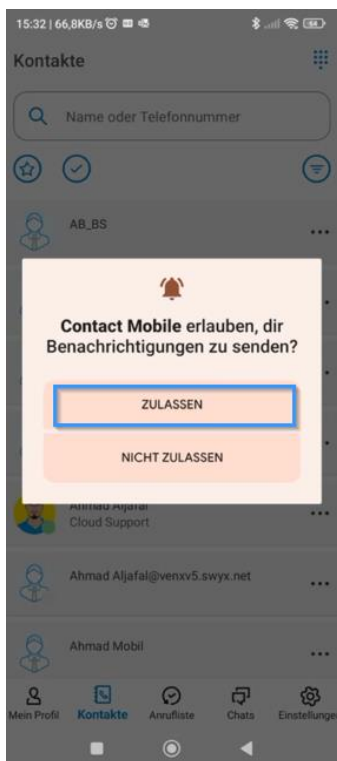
15:32 | 66,8KB/s

Kontakte

Name oder Telefonnummer

AB_BS

Contact Mobile erlauben, dir Benachrichtigungen zu senden?

ZULASSEN

NICHT ZULASSEN

Ahmad Aljafal
Cloud Support

Ahmad Aljafal@venxv5.swyx.net

Ahmad Mobil

Mein Profil
Kontakte
Anrufliste
Chats
Einstellunge